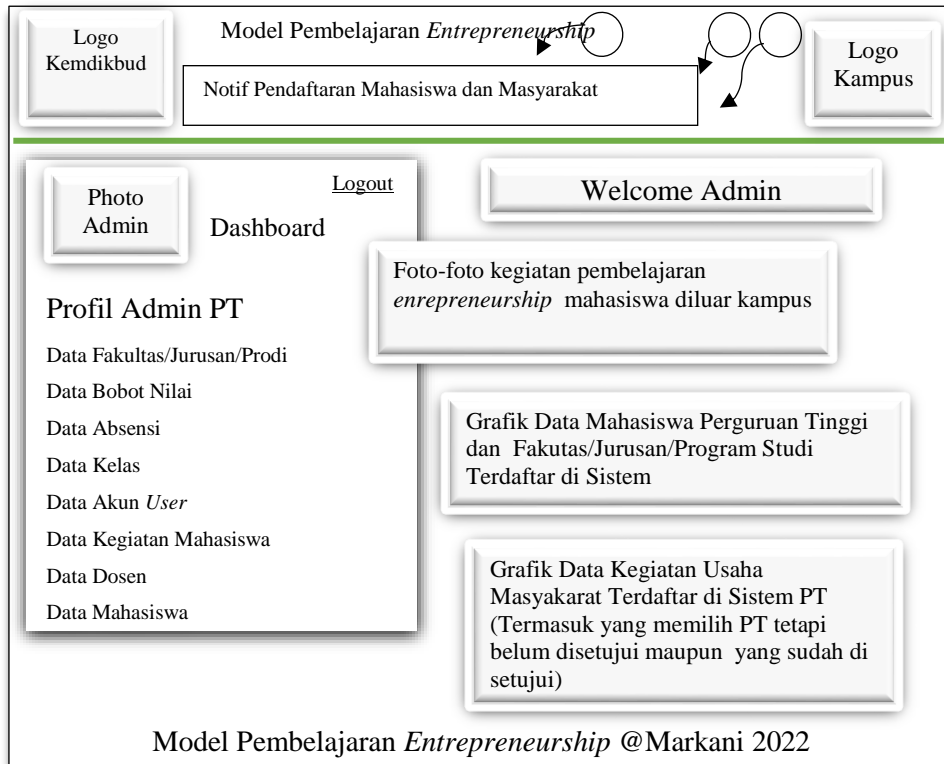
Logo Kemdikbud

Model Pembelajaran *Entrepreneurship*

Notif Pendaftaran Mahasiswa dan Masyarakat

Logo Kampus

Photo Admin

Logout

Dashboard

Welcome Admin

Foto-foto kegiatan pembelajaran *enrepreneurship* mahasiswa diluar kampus

Profil Admin PT

Data Fakultas/Jurusan/Prodi

Data Bobot Nilai

Data Absensi

Data Kelas

Data Akun *User*

Data Kegiatan Mahasiswa

Data Dosen

Data Mahasiswa

Grafik Data Mahasiswa Perguruan Tinggi dan Fakutas/Jurusan/Program Studi Terdaftar di Sistem

Grafik Data Kegiatan Usaha Masyakarat Terdaftar di Sistem PT (Termasuk yang memilih PT tetapi belum disetujui maupun yang sudah di setujui)

Model Pembelajaran *Entrepreneurship* @Markani 2022